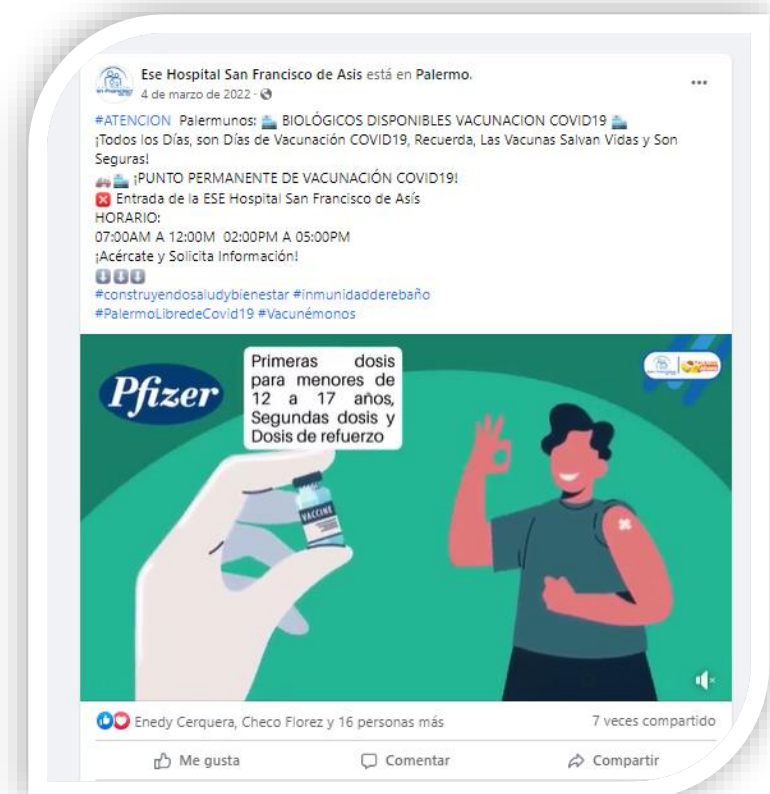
Ese Hospital San Francisco de Asis está en Palermo.
4 de marzo de 2022 ·

#ATENCION Palermunos: BIOLÓGICOS DISPONIBLES VACUNACION COVID19
¡Todos los Días, son Días de Vacunación COVID19, Recuerda, Las Vacunas Salvan Vidas y Son Seguras!
¡PUNTO PERMANENTE DE VACUNACIÓN COVID19!
Entrada de la ESE Hospital San Francisco de Asís
HORARIO:
07:00AM A 12:00M 02:00PM A 05:00PM
¡Acércate y Solicita Información!
#construyendosaludybienestar #inmunidadderebaño
#PalermoLibredeCovid19 #Vacunémonos

Pfizer

Primeras dosis para menores de 12 a 17 años, Segundas dosis y Dosis de refuerzo

VACCINE

Enedy Cerquera, Checo Florez y 16 personas más
7 veces compartido

Me gusta
Comentar
Compartir